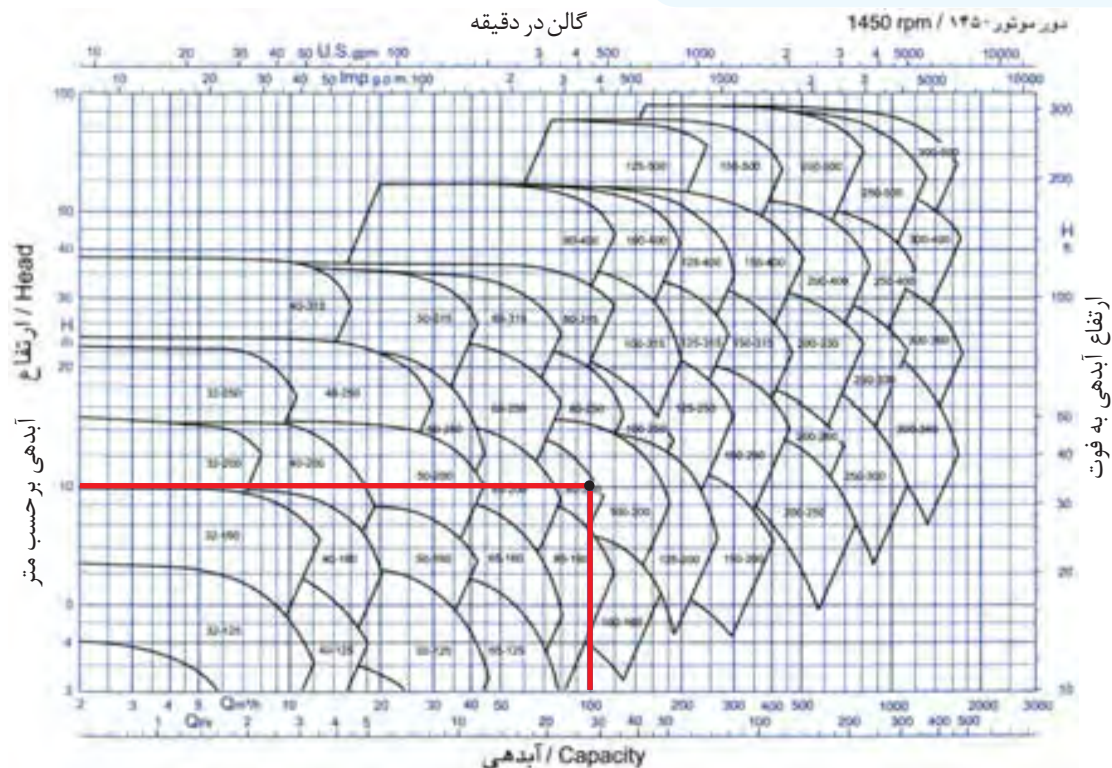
گالن در دقیقه

دور موتور ۱۴۵۰ / 1450 rpm

10 20 30 40 50 U.S.gpm 100 2 3 4 500 1000 2 3 4 5000 10000

10 20 30 40 50 Imp g.p.m. 100 2 3 4 500 1000 2 3 5000 10000

ارتفاع / Head

H m

آبدهی برحسب متر

100 50 40 30 20 10 5 4 3

ارتفاع آبدهی به فوت

H ft

300 200 100 50 40 30 20 10

125-500 150-500 200-500 300-500 250-500 80-400 100-400 125-400 150-400 200-400 250-400 300-400 40-315 50-315 65-315 80-315 100-315 125-315 150-315 200-315 300-360 32-250 40-250 50-250 65-250 80-250 100-250 125-250 150-250 200-250 250-250 32-200 40-200 50-200 65-200 80-200 100-200 125-200 150-200 200-250 250-300 32-160 40-160 50-160 65-160 80-160 100-160 32-125 40-125 50-125 65-125

2 3 4 5 Q m³/h 10 20 30 40 50 100 200 300 400 500 1000 2000 3000

1 Q l/s 2 3 4 5 10 20 30 40 50 100 200 300 400 500

آبدهی / Capacity